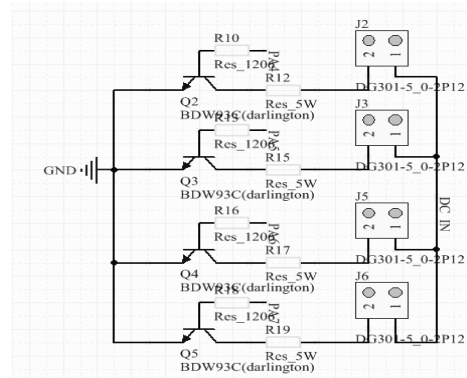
R10
Res_1206
R12
Res_5W
Q2
BDW93C(darlington)
J2
2 1
DG301-5_0-2P12
R13
Res_1206
R15
Res_5W
Q3
BDW93C(darlington)
J3
2 1
DG301-5_0-2P12
GND
R16
Res_1206
R17
Res_5W
Q4
BDW93C(darlington)
J5
2 1
DG301-5_0-2P12
DC IN
R18
Res_1206
R19
Res_5W
Q5
BDW93C(darlington)
J6
2 1
DG301-5_0-2P12
Pd
Pd
Pd
Pd